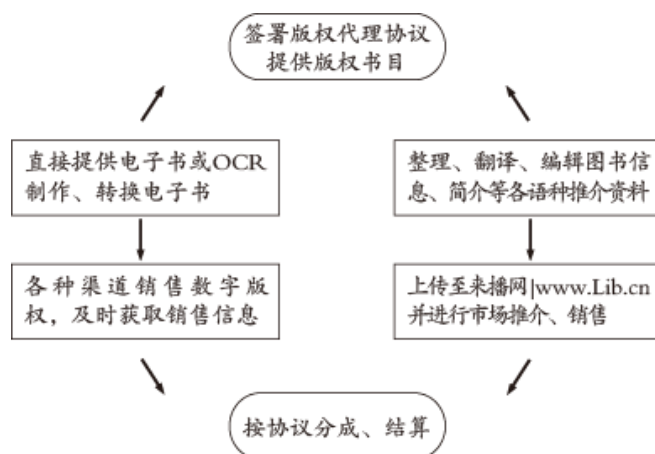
签署版权代理协议
提供版权书目

直接提供电子书或OCR制作、转换电子书

整理、翻译、编辑图书信息、简介等各语种推介资料

各种渠道销售数字版权，及时获取销售信息

上传至来播网|www.Lib.cn并进行市场推介、销售

按协议分成、结算